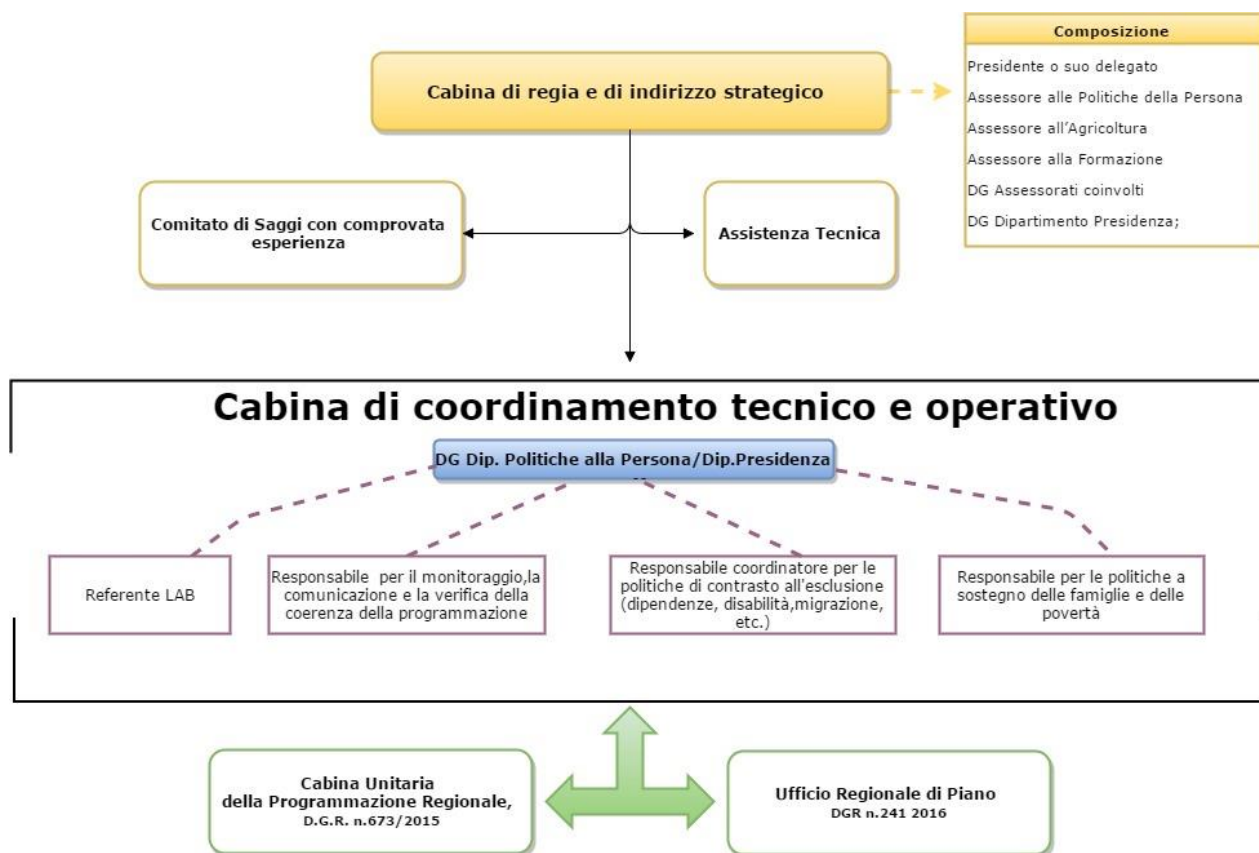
Cabina di regia e di indirizzo strategico

Composizione

Presidente o suo delegato

Assessore alle Politiche della Persona

Assessore all'Agricoltura

Assessore alla Formazione

DG Assessorati coinvolti

DG Dipartimento Presidenza;

Comitato di Saggi con comprovata esperienza

Assistenza Tecnica

Cabina di coordinamento tecnico e operativo

DG Dip. Politiche alla Persona/Dip.Presidenza

Referente LAB

Responsabile per il monitoraggio,la comunicazione e la verifica della coerenza della programmazione

Responsabile coordinatore per le politiche di contrasto all'esclusione (dipendenze, disabilità,migrazione, etc.)

Responsabile per le politiche a sostegno delle famiglie e delle povertà

Cabina Unitaria della Programmazione Regionale, D.G.R. n.673/2015

Ufficio Regionale di Piano DGR n.241 2016